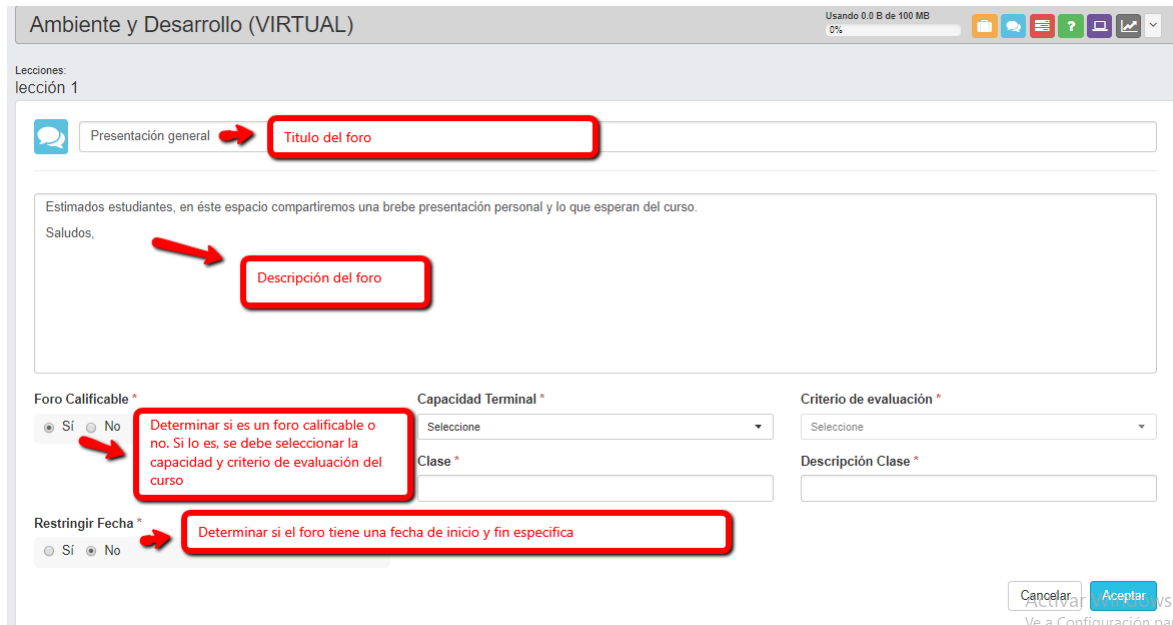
Ambiente y Desarrollo (VIRTUAL)

Usando 0.0 B de 100 MB
0%

Lecciones:
lección 1

Presentación general

Titulo del foro

Estimados estudiantes, en éste espacio compartiremos una brebe presentación personal y lo que esperan del curso.

Saludos,

Descripción del foro

Foro Calificable *
Sí No

Determinar si es un foro calificable o no. Si lo es, se debe seleccionar la capacidad y criterio de evaluación del curso

Capacidad Terminal *
Seleccione

Criterio de evaluación *
Seleccione

Clase *

Descripción Clase *

Restringir Fecha *
Sí No

Determinar si el foro tiene una fecha de inicio y fin especifica

Cancelar Aceptar

Activar Windows
Ve a Configuración pa